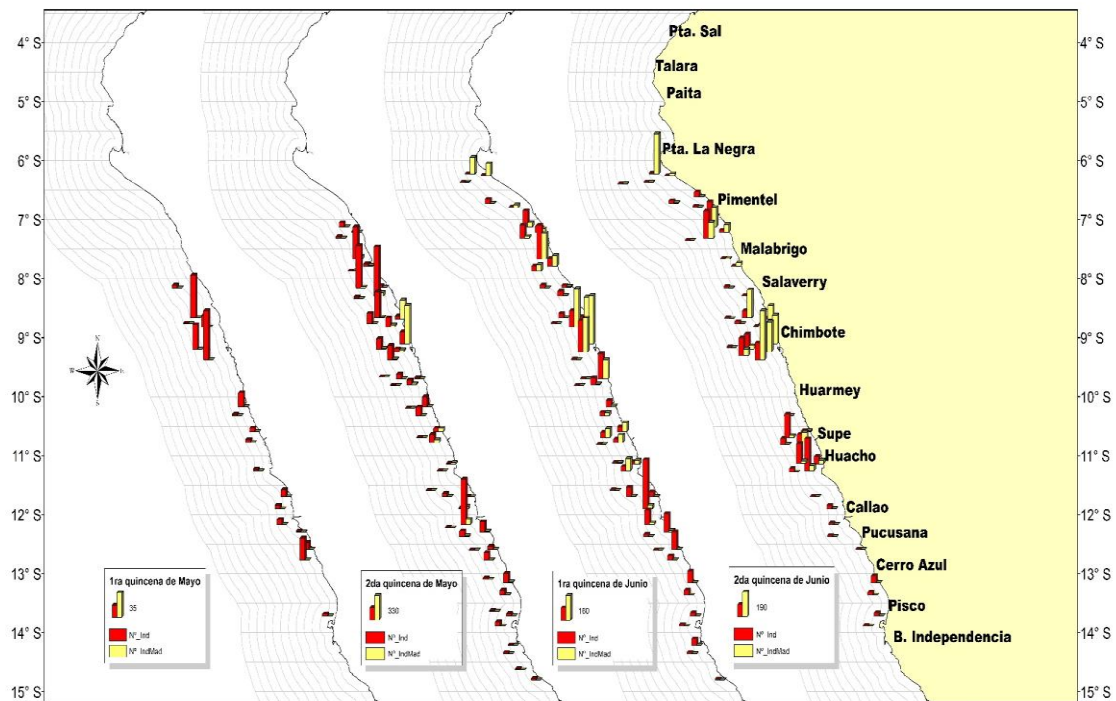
4° S
5° S
6° S
7° S
8° S
9° S
10° S
11° S
12° S
13° S
14° S
15° S

Pta. Sal
Talara
Paita
Pta. La Negra
Pimentel
Malabrigo
Salaverry
Chimbote
Huarmey
Supe
Huacho
Callao
Pucusana
Cerro Azul
Pisco
B. Independencia

1ra quincena de Mayo
35
N°_Ind
N°_IndMad

2da quincena de Mayo
330
N°_Ind
N°_IndMad

1ra quincena de Junio
180
N°_Ind
N°_IndMad

2da quincena de Junio
190
N° Ind
N°_IndMad

4° S
5° S
6° S
7° S
8° S
9° S
10° S
11° S
12° S
13° S
14° S
15° S